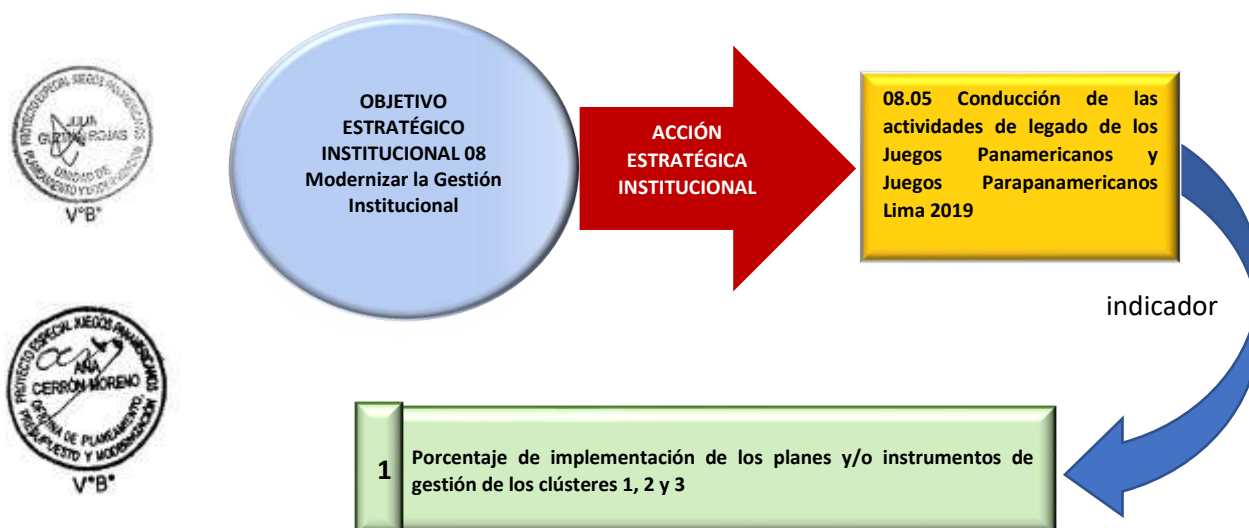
PROYECTO ESPECIAL JUEGOS PANAMERICANOS
JULIA GUTIERREZ ROJAS
UNIDAD DE PLANEAMIENTO Y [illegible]
V°B°

PROYECTO ESPECIAL JUEGOS PANAMERICANOS
ANA CERRÓN MORENO
OFICINA DE PLANEAMIENTO, PRESUPUESTO Y MODERNIZACIÓN
V°B°

OBJETIVO ESTRATÉGICO INSTITUCIONAL 08 Modernizar la Gestión Institucional

ACCIÓN ESTRATÉGICA INSTITUCIONAL

08.05 Conducción de las actividades de legado de los Juegos Panamericanos y Juegos Parapanamericanos Lima 2019

indicador

1 Porcentaje de implementación de los planes y/o instrumentos de gestión de los clústeres 1, 2 y 3